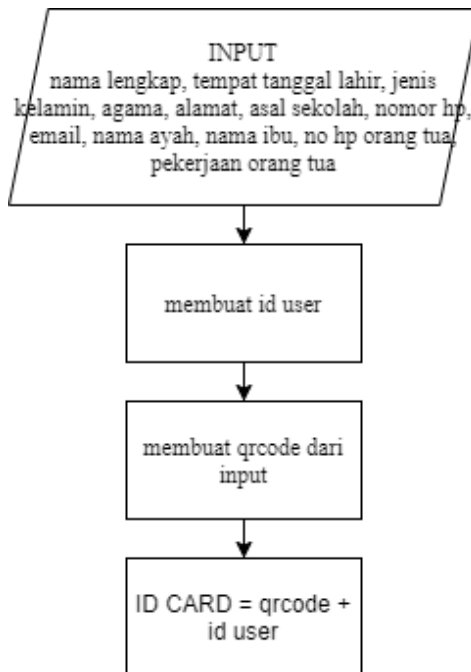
INPUT
nama lengkap, tempat tanggal lahir, jenis kelamin, agama, alamat, asal sekolah, nomor hp, email, nama ayah, nama ibu, no hp orang tua, pekerjaan orang tua

membuat id user

membuat qrcode dari input

ID CARD = qrcode + id user